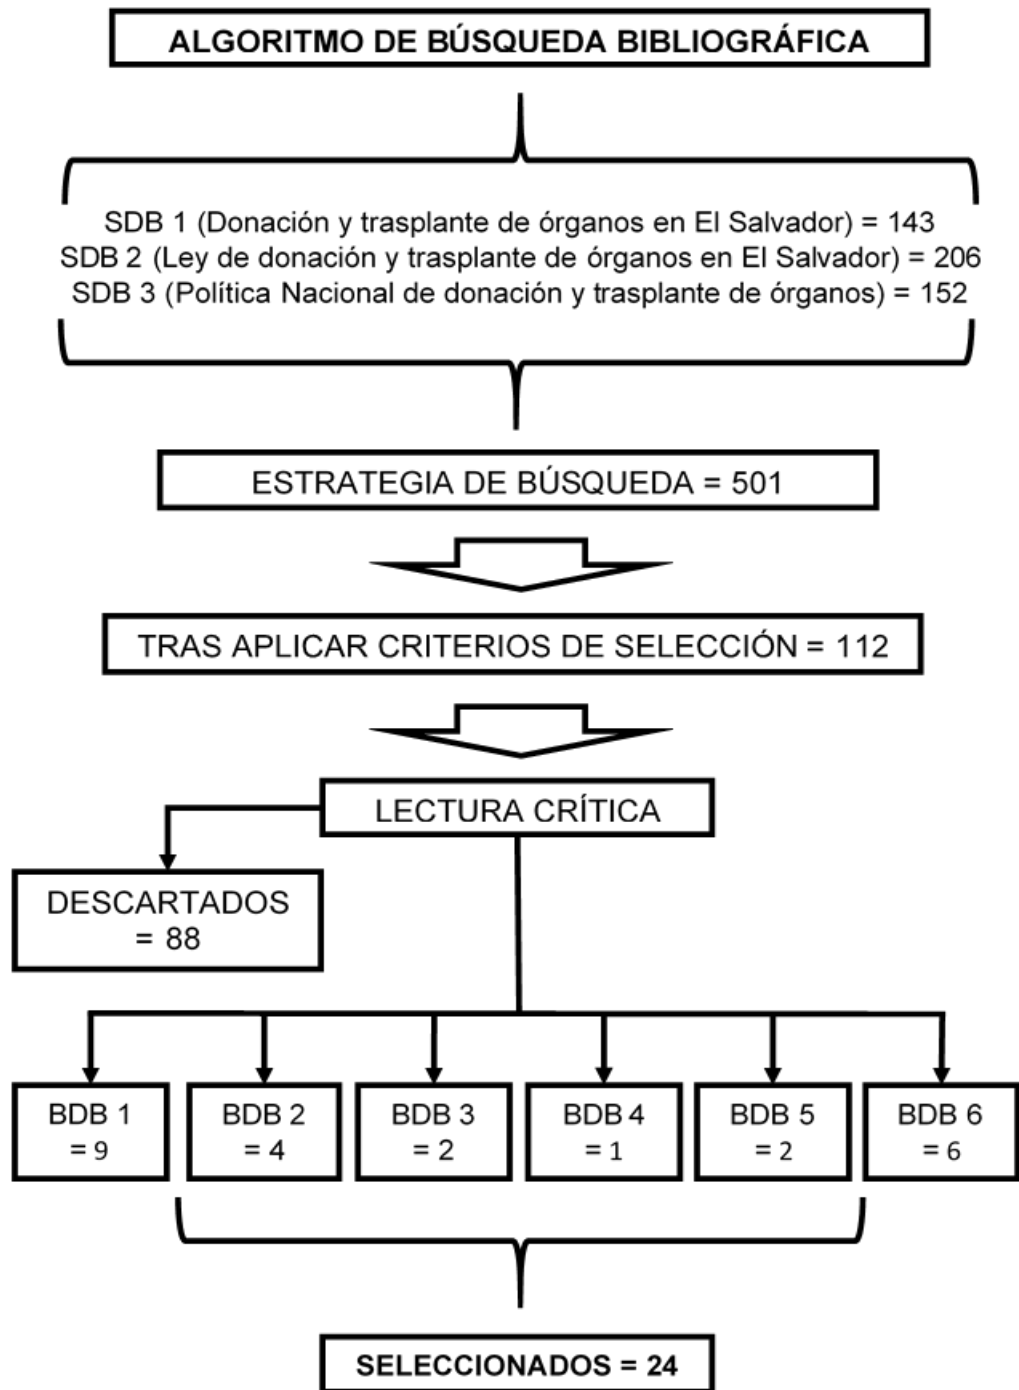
ALGORITMO DE BÚSQUEDA BIBLIOGRÁFICA

SDB 1 (Donación y trasplante de órganos en El Salvador) = 143
SDB 2 (Ley de donación y trasplante de órganos en El Salvador) = 206
SDB 3 (Política Nacional de donación y trasplante de órganos) = 152

ESTRATEGIA DE BÚSQUEDA = 501

TRAS APLICAR CRITERIOS DE SELECCIÓN = 112

LECTURA CRÍTICA

DESCARTADOS = 88

BDB 1 = 9

BDB 2 = 4

BDB 3 = 2

BDB 4 = 1

BDB 5 = 2

BDB 6 = 6

SELECCIONADOS = 24